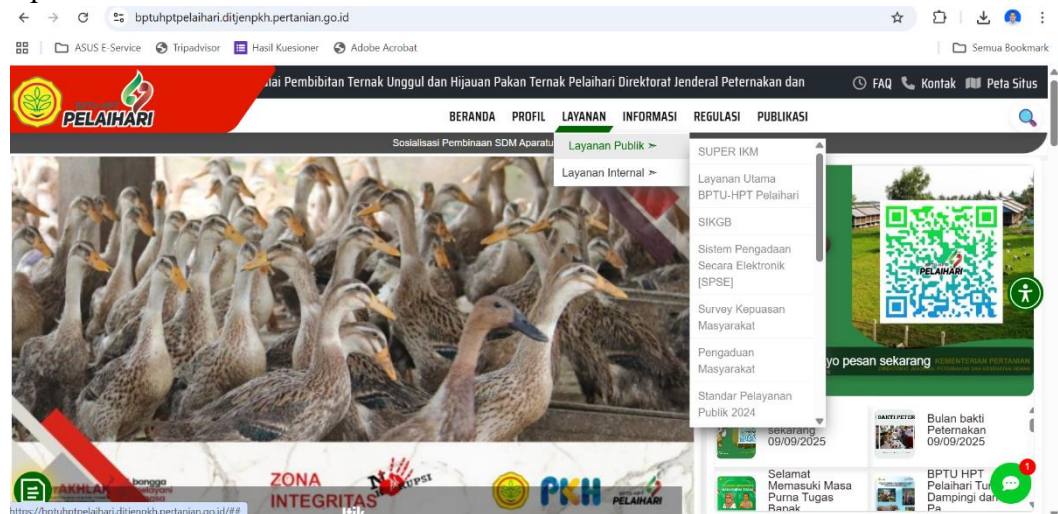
bptuhptpelaihari.ditjenpkh.pertanian.go.id

ASUS E-Service Tripadvisor Hasil Kuesioner Adobe Acrobat Semua Bookmark

PELAIHARI

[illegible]lai Pembibitan Ternak Unggul dan Hijauan Pakan Ternak Pelaihari Direktorat Jenderal Peternakan dan

FAQ Kontak Peta Situs

BERANDA PROFIL LAYANAN INFORMASI REGULASI PUBLIKASI

Sosialisasi Pembinaan SDM Aparatu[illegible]

Layanan Publik >
Layanan Internal >

SUPER IKM
Layanan Utama BPTU-HPT Pelaihari
SIKGB
Sistem Pengadaan Secara Elektronik [SPSE]
Survey Kepuasan Masyarakat
Pengaduan Masyarakat
Standar Pelayanan Publik 2024

PELAIHARI

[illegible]yo pesan sekarang KEMENTERIAN PERTANIAN

sekarang 09/09/2025

Bulan bakti Peternakan 09/09/2025

Selamat Memasuki Masa Purna Tugas Bapak

BPTU HPT Pelaihari Tu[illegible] Dampingi dan Pa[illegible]

AKHLAK bangga melayani

ZONA INTEGRITAS

PKH PELAIHARI

https://bptuhptpelaihari.ditjenpkh.pertanian.go.id/##

1